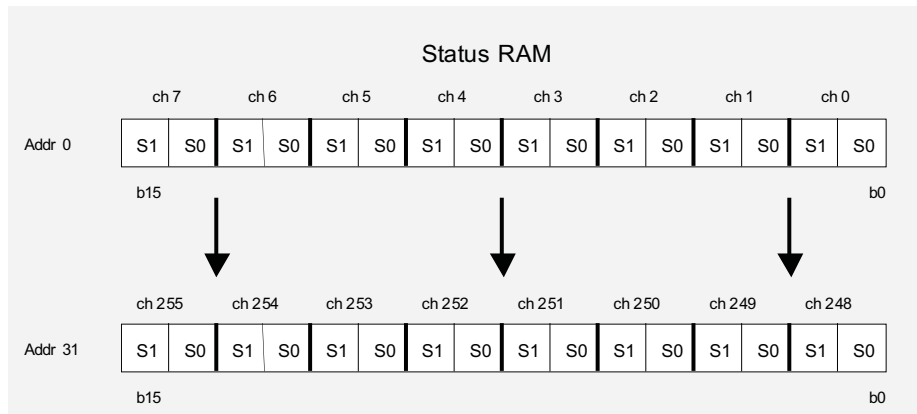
Status RAM

| | ch 7 | | ch 6 | | ch 5 | | ch 4 | | ch 3 | | ch 2 | | ch 1 | | ch 0 | |
|---|---|---|---|---|---|---|---|---|---|---|---|---|---|---|---|---|
| Addr 0 | S1 | S0 | S1 | S0 | S1 | S0 | S1 | S0 | S1 | S0 | S1 | S0 | S1 | S0 | S1 | S0 |

b15 b0

| | ch 255 | | ch 254 | | ch 253 | | ch 252 | | ch 251 | | ch 250 | | ch 249 | | ch 248 | |
|---|---|---|---|---|---|---|---|---|---|---|---|---|---|---|---|---|
| Addr 31 | S1 | S0 | S1 | S0 | S1 | S0 | S1 | S0 | S1 | S0 | S1 | S0 | S1 | S0 | S1 | S0 |

b15 b0